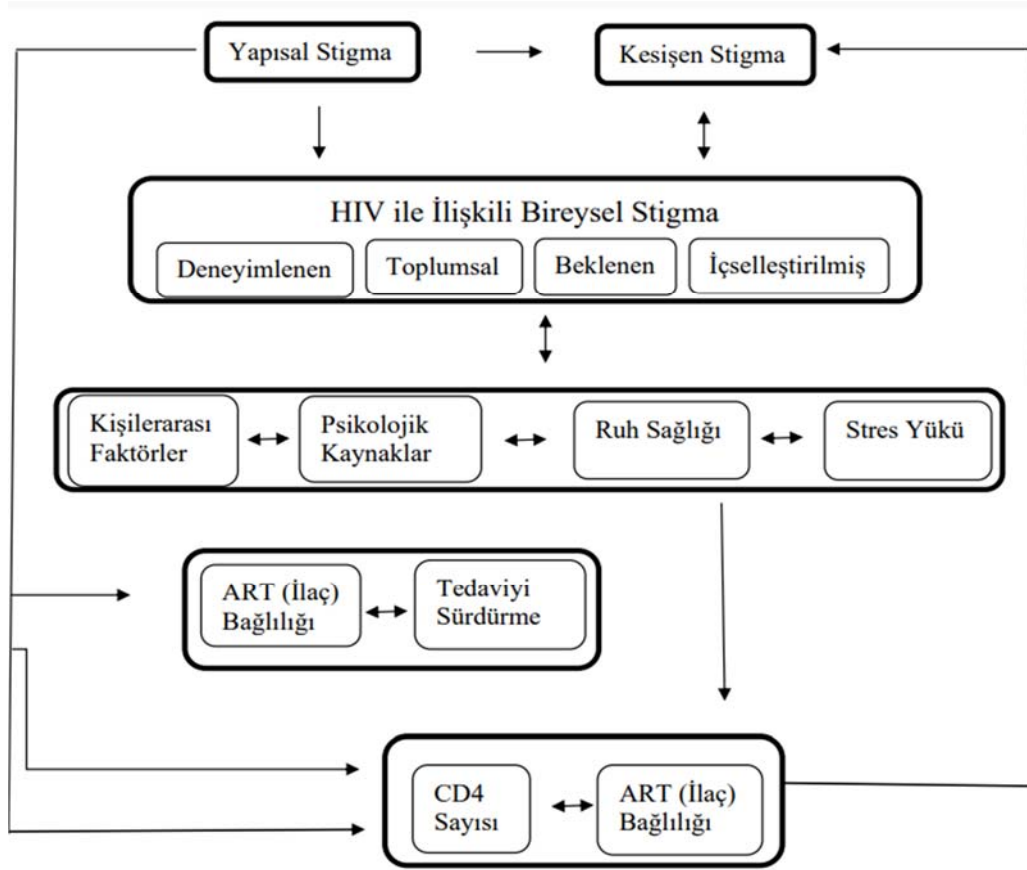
Yapısal Stigma

Kesişen Stigma

HIV ile İlişkili Bireysel Stigma

Deneyimlenen

Toplumsal

Beklenen

İçselleştirilmiş

Kişilerarası Faktörler

Psikolojik Kaynaklar

Ruh Sağlığı

Stres Yükü

ART (İlaç) Bağlılığı

Tedaviyi Sürdürme

CD4 Sayısı

ART (İlaç) Bağlılığı